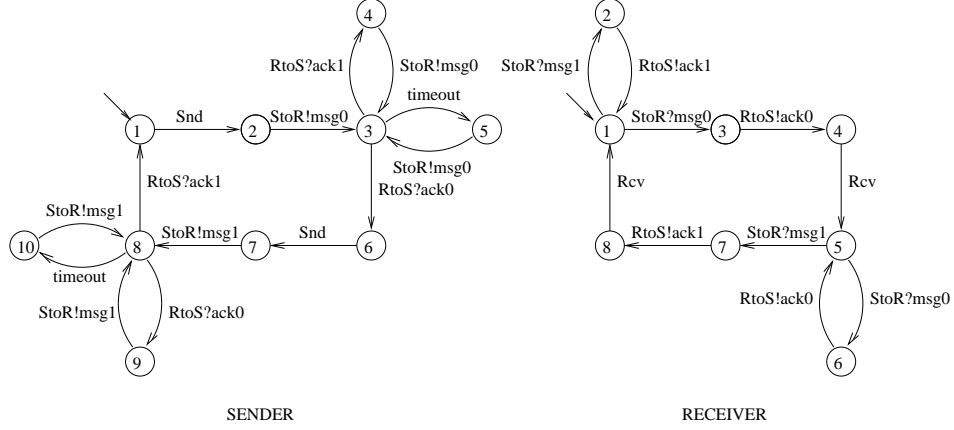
4
RtoS?ack1
StoR!msg0
timeout
1
Snd
2
StoR!msg0
3
5
StoR!msg0
RtoS?ack1
RtoS?ack0
StoR!msg1
10
8
StoR!msg1
7
Snd
6
timeout
StoR!msg1
RtoS?ack0
9
SENDER

2
StoR?msg1
RtoS!ack1
1
StoR?msg0
3
RtoS!ack0
4
Rcv
Rcv
8
RtoS!ack1
7
StoR?msg1
5
RtoS!ack0
StoR?msg0
6
RECEIVER